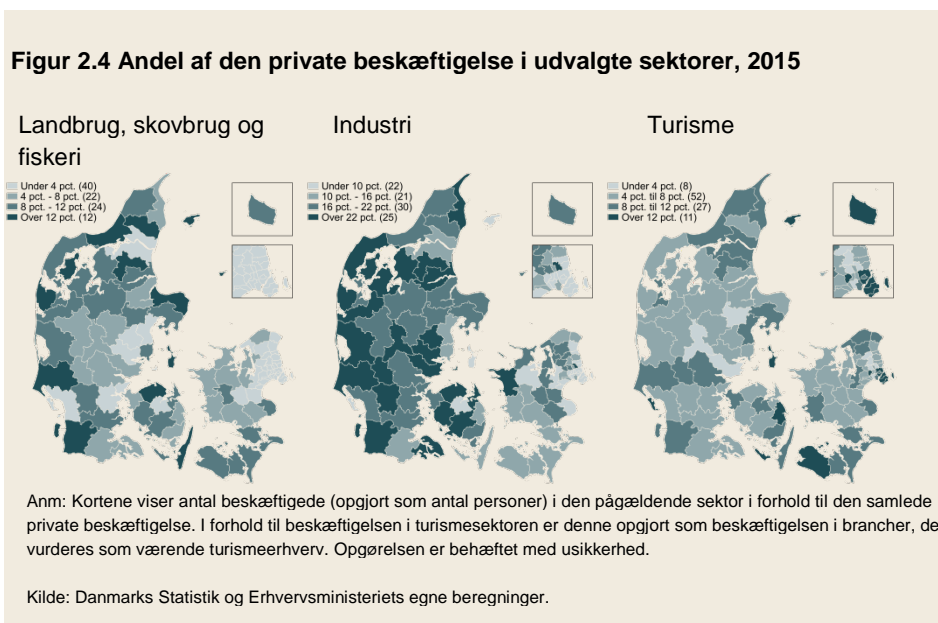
Figur 2.4 Andel af den private beskæftigelse i udvalgte sektorer, 2015

Landbrug, skovbrug og fiskeri

Under 4 pct. (40)
4 pct. - 8 pct. (22)
8 pct. - 12 pct. (24)
Over 12 pct. (12)

Industri

Under 10 pct. (22)
10 pct. - 16 pct. (21)
16 pct. - 22 pct. (30)
Over 22 pct. (25)

Turisme

Under 4 pct. (8)
4 pct. til 8 pct. (52)
8 pct. til 12 pct. (27)
Over 12 pct. (11)

Anm: Kortene viser antal beskæftigede (opgjort som antal personer) i den pågældende sektor i forhold til den samlede private beskæftigelse. I forhold til beskæftigelsen i turismesektoren er denne opgjort som beskæftigelsen i brancher, der vurderes som værende turismeerhverv. Opgørelsen er behæftet med usikkerhed.

Kilde: Danmarks Statistik og Erhvervsministeriets egne beregninger.